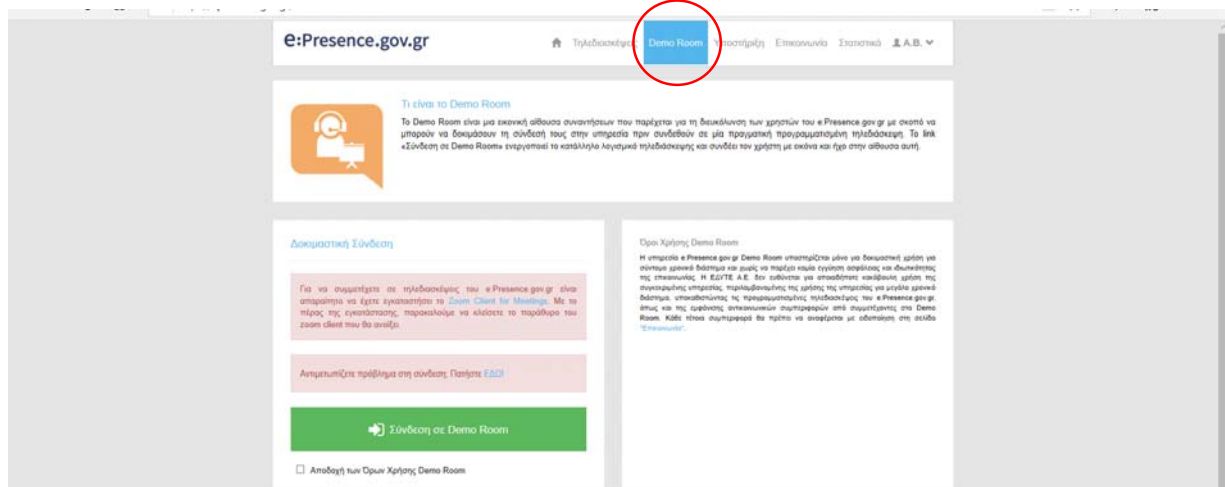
e:Presence.gov.gr

Τηλεδιασκέψεις Demo Room Υποστήριξη Επικοινωνία Στατιστικά A.B.

Τι είναι το Demo Room

Το Demo Room είναι μια εικονική αίθουσα συναντήσεων που παρέχεται για τη διευκόλυνση των χρηστών του e:Presence.gov.gr με σκοπό να μπορούν να δοκιμάσουν τη σύνδεσή τους στην υπηρεσία πριν συνδεθούν σε μία πραγματική προγραμματισμένη τηλεδιάσκεψη. Το link «Σύνδεση σε Demo Room» ενεργοποιεί το κατάλληλο λογισμικό τηλεδιάσκεψης και συνδέει τον χρήστη με εικόνα και ήχο στην αίθουσα αυτή.

Δοκιμαστική Σύνδεση

Για να συμμετέχετε σε τηλεδιασκέψεις του e:Presence.gov.gr είναι απαραίτητο να έχετε εγκαταστήσει το Zoom Client for Meetings. Με το πέρας της εγκατάστασης, παρακαλούμε να κλείσετε το παράθυρο του zoom client που θα ανοίξει.

Αντιμετωπίζετε πρόβλημα στη σύνδεση; Πατήστε ΕΔΩ!

Σύνδεση σε Demo Room

Αποδοχή των Όρων Χρήσης Demo Room

Όροι Χρήσης Demo Room

Η υπηρεσία e:Presence.gov.gr Demo Room υποστηρίζεται μόνο για δοκιμαστική χρήση για σύντομο χρονικό διάστημα και χωρίς να παρέχει καμία εγγύηση ασφάλειας και ιδιωτικότητας της επικοινωνίας. Η ΕΔΥΤΕ Α.Ε. δεν ευθύνεται για οποιαδήποτε κακόβουλη χρήση της συγκεκριμένης υπηρεσίας, περιλαμβανομένης της χρήσης της υπηρεσίας για μεγάλο χρονικό διάστημα, υποκαθιστώντας τις προγραμματισμένες τηλεδιασκέψεις του e:Presence.gov.gr, όπως και της εμφάνισης αντικοινωνικών συμπεριφορών από συμμετέχοντες στο Demo Room. Κάθε τέτοια συμπεριφορά θα πρέπει να αναφέρεται με ειδοποίηση στη σελίδα "Επικοινωνία".